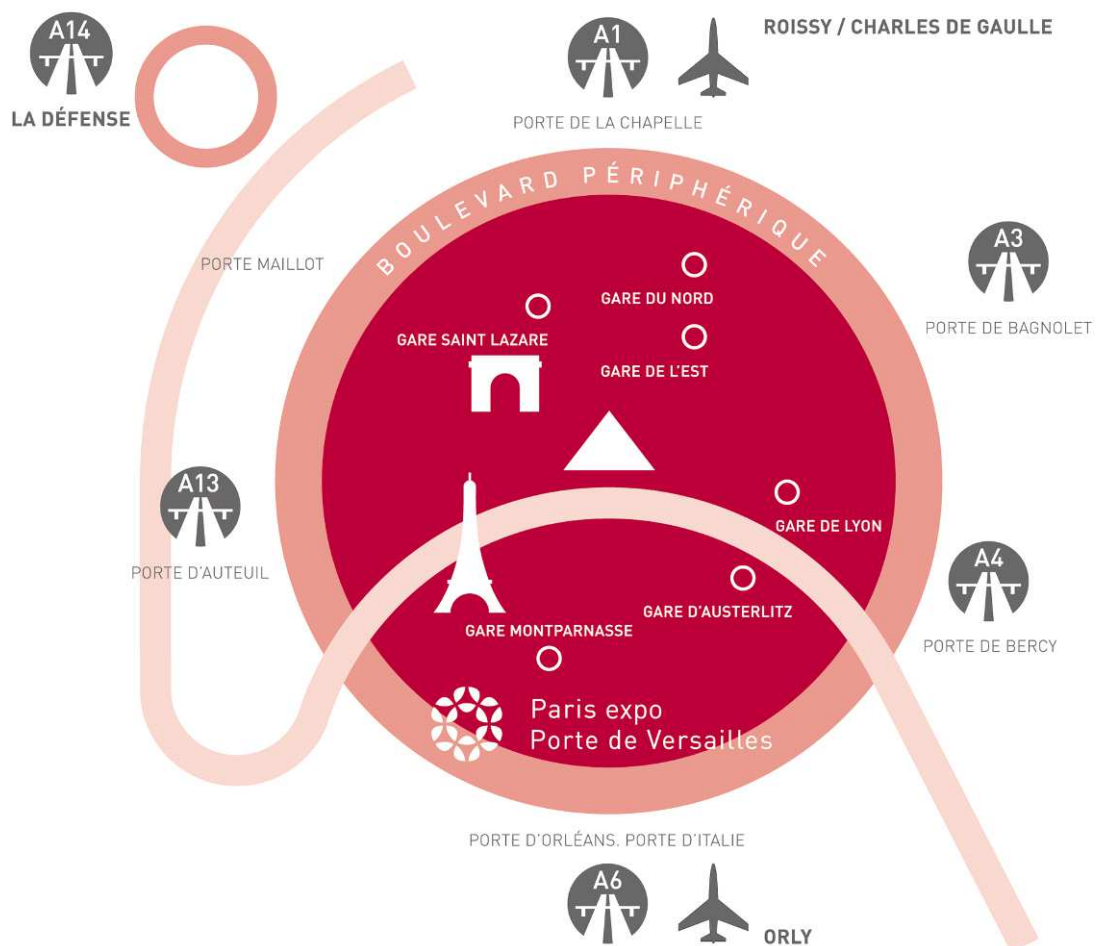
A14
LA DÉFENSE

A1
PORTE DE LA CHAPELLE

ROISSY / CHARLES DE GAULLE

BOULEVARD PÉRIPHÉRIQUE

PORTE MAILLOT

GARE DU NORD

GARE SAINT LAZARE

GARE DE L'EST

A3
PORTE DE BAGNOLET

A13
PORTE D'AUTEUIL

GARE DE LYON

GARE D'AUSTERLITZ

GARE MONTPARNASSE

A4
PORTE DE BERCY

Paris expo
Porte de Versailles

PORTE D'ORLÉANS. PORTE D'ITALIE

A6

ORLY